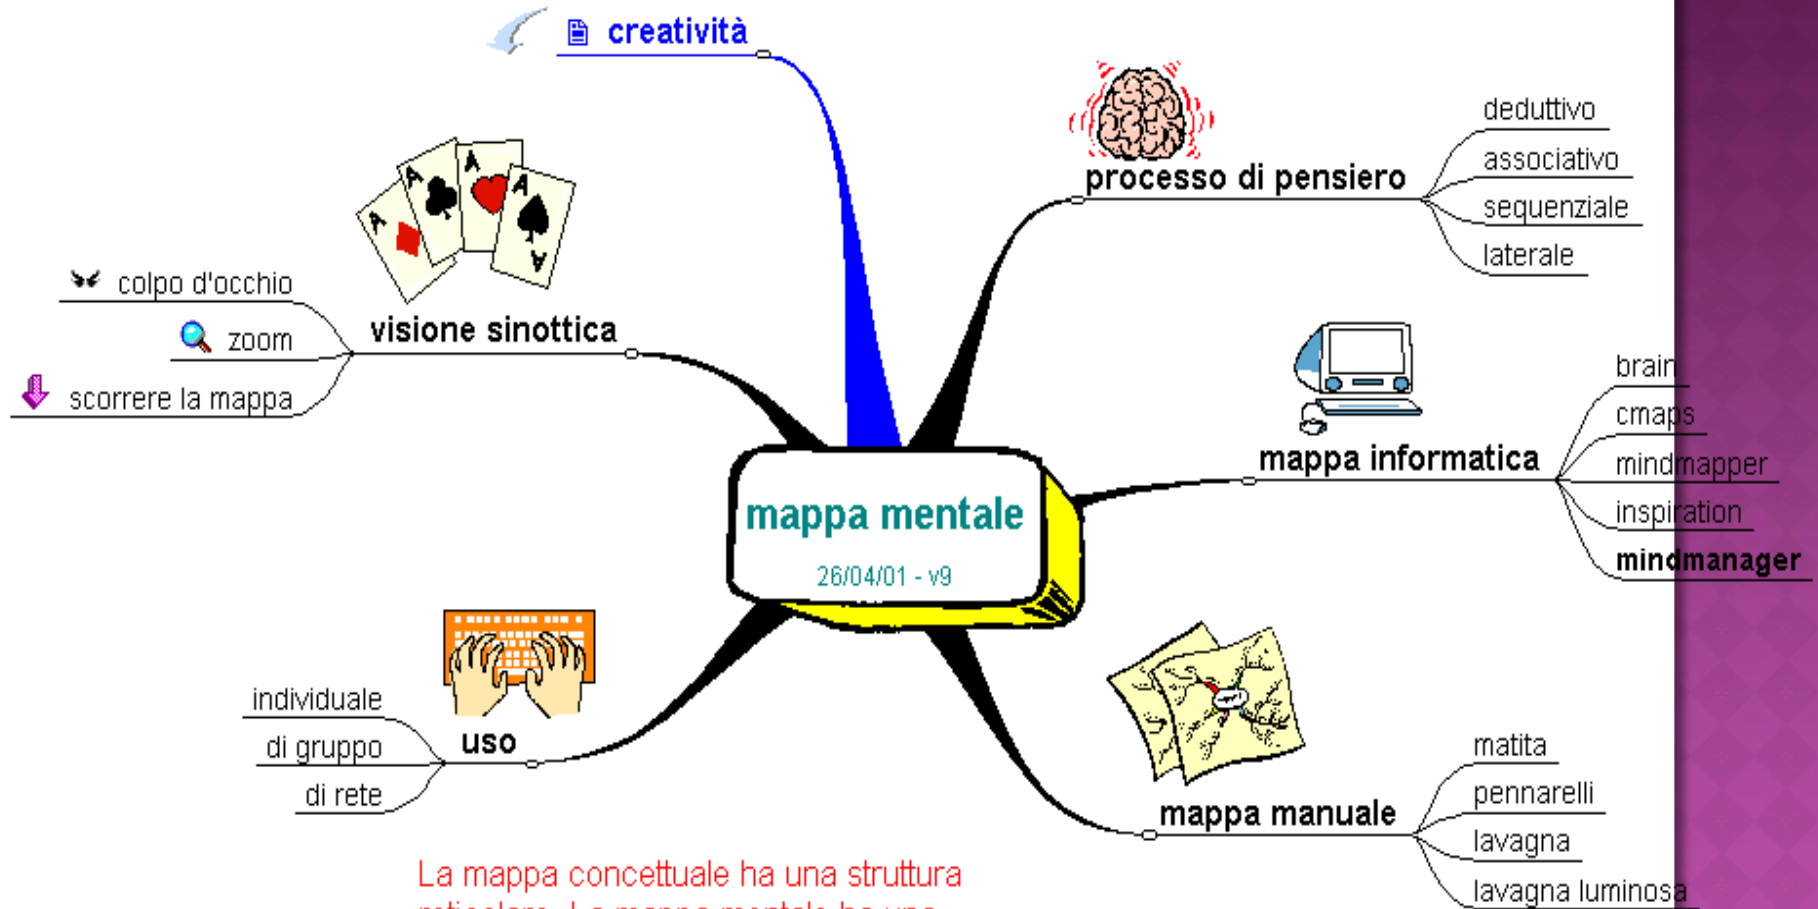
creatività

processo di pensiero
deduttivo
associativo
sequenziale
laterale

visione sinottica
colpo d'occhio
zoom
scorrere la mappa

mappa informatica
brain
cmaps
mindmapper
inspiration
mindmanager

mappa mentale
26/04/01 - v9

uso
individuale
di gruppo
di rete

mappa manuale
matita
pennarelli
lavagna
lavagna luminosa

La mappa concettuale ha una struttura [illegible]